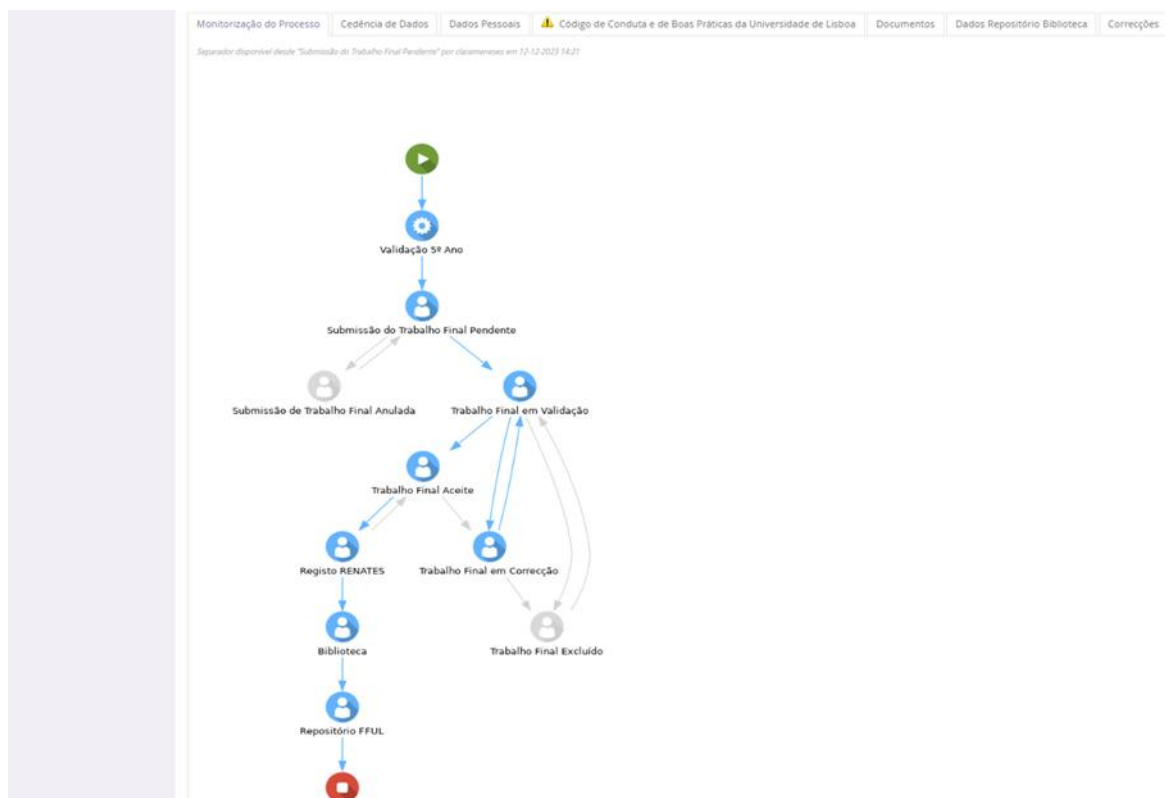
Monitorização do Processo | Cedência de Dados | Dados Pessoais | Código de Conduta e de Boas Práticas da Universidade de Lisboa | Documentos | Dados Repositório Biblioteca | Correcções

Separador disponível desde "Submissão do Trabalho Final Pendente" por claramenezes em 12-12-2023 14:21

Validação 5º Ano

Submissão do Trabalho Final Pendente

Submissão de Trabalho Final Anulada

Trabalho Final em Validação

Trabalho Final Aceite

Registo RENATES

Trabalho Final em Correcção

Biblioteca

Trabalho Final Excluído

Repositório FFUL